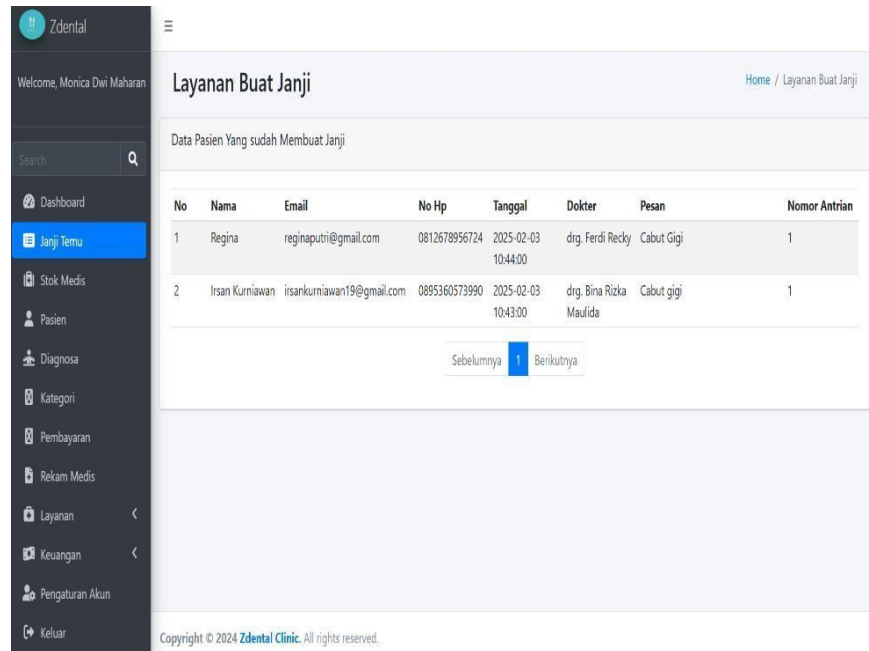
Zdental

Welcome, Monica Dwi Maharan

Search

Dashboard
Janji Temu
Stok Medis
Pasien
Diagnosa
Kategori
Pembayaran
Rekam Medis
Layanan
Keuangan
Pengaturan Akun
Keluar

Layanan Buat Janji

Home / Layanan Buat Janji

Data Pasien Yang sudah Membuat Janji

| No | Nama | Email | No Hp | Tanggal | Dokter | Pesan | Nomor Antrian |
|---|---|---|---|---|---|---|---|
| 1 | Regina | reginaputri@gmail.com | 0812678956724 | 2025-02-03 10:44:00 | drg. Ferdi Recky | Cabut Gigi | 1 |
| 2 | Irsan Kurniawan | irsankurniawan19@gmail.com | 0895360573990 | 2025-02-03 10:43:00 | drg. Bina Rizka Maulida | Cabut gigi | 1 |

Sebelumnya 1 Berikutnya

Copyright © 2024 Zdental Clinic. All rights reserved.